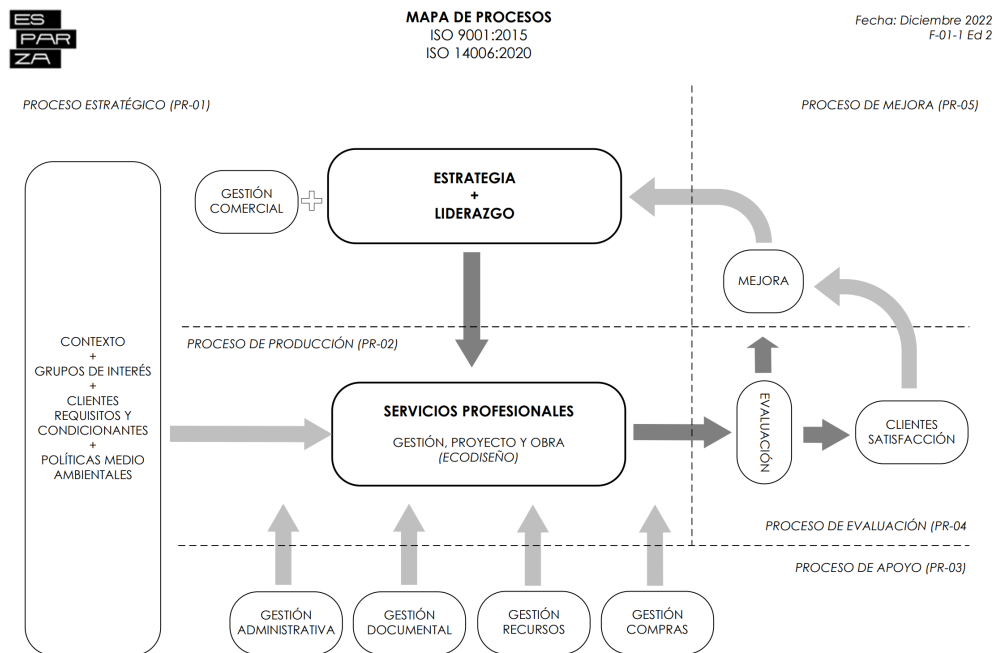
ES
PAR
ZA

MAPA DE PROCESOS
ISO 9001:2015
ISO 14006:2020

Fecha: Diciembre 2022
F-01-1 Ed 2

PROCESO ESTRATÉGICO (PR-01)

PROCESO DE MEJORA (PR-05)

GESTIÓN COMERCIAL

ESTRATEGIA
+
LIDERAZGO

MEJORA

CONTEXTO
+
GRUPOS DE INTERÉS
+
CLIENTES
REQUISITOS Y CONDICIONANTES
+
POLÍTICAS MEDIO AMBIENTALES

PROCESO DE PRODUCCIÓN (PR-02)

SERVICIOS PROFESIONALES

GESTIÓN, PROYECTO Y OBRA
(ECODISEÑO)

EVALUACIÓN

CLIENTES
SATISFACCIÓN

PROCESO DE EVALUACIÓN (PR-04

PROCESO DE APOYO (PR-03)

GESTIÓN ADMINISTRATIVA

GESTIÓN DOCUMENTAL

GESTIÓN RECURSOS

GESTIÓN COMPRAS